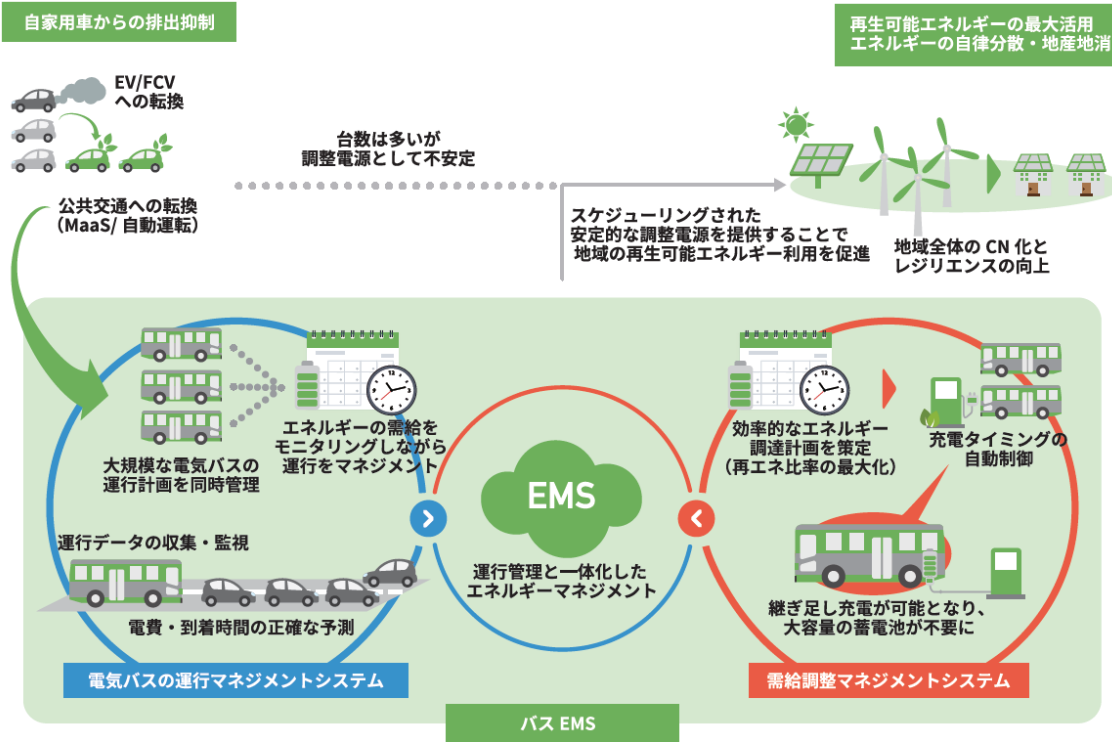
自家用車からの排出抑制

EV/FCV
への転換

公共交通への転換
(MaaS/ 自動運転)

台数は多いが
調整電源として不安定

再生可能エネルギーの最大活用
エネルギーの自律分散・地産地消

スケジューリングされた
安定的な調整電源を提供することで
地域の再生可能エネルギー利用を促進

地域全体の CN 化と
レジリエンスの向上

大規模な電気バスの
運行計画を同時管理

エネルギーの需給を
モニタリングしながら
運行をマネジメント

運行データの収集・監視

電費・到着時間の正確な予測

電気バスの運行マネジメントシステム

EMS

運行管理と一体化した
エネルギーマネジメント

効率的なエネルギー
調達計画を策定
(再エネ比率の最大化)

充電タイミングの
自動制御

継ぎ足し充電が可能となり、
大容量の蓄電池が不要に

需給調整マネジメントシステム

バス EMS